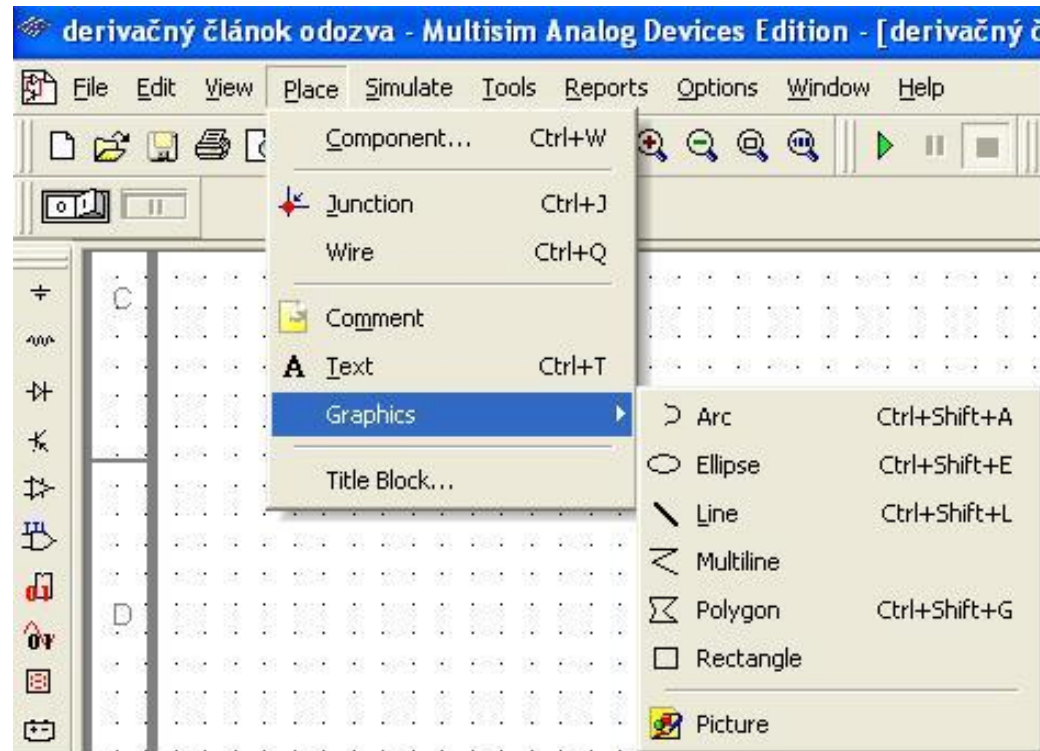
derivačný článok odozva - Multisim Analog Devices Edition - [derivačný č

File Edit View Place Simulate Tools Reports Options Window Help

Component... Ctrl+W
Junction Ctrl+J
Wire Ctrl+Q
Comment
Text Ctrl+T
Graphics
Title Block...

Arc Ctrl+Shift+A
Ellipse Ctrl+Shift+E
Line Ctrl+Shift+L
Multiline
Polygon Ctrl+Shift+G
Rectangle
Picture

C
D